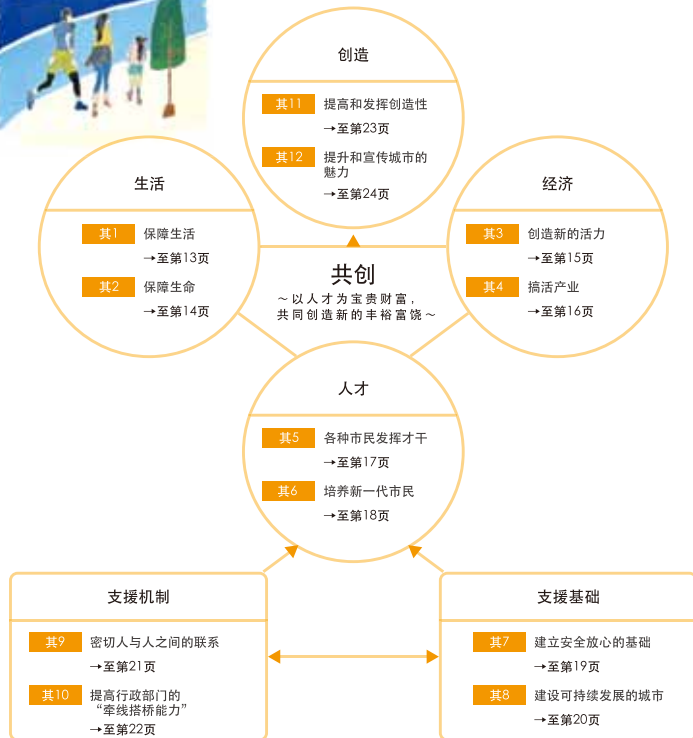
创造

其11 提高和发挥创造性
→至第23页

其12 提升和宣传城市的魅力
→至第24页

生活

其1 保障生活
→至第13页

其2 保障生命
→至第14页

经济

其3 创造新的活力
→至第15页

其4 搞活产业
→至第16页

共创
～以人才为宝贵财富，
共同创造新的丰裕富饶～

人才

其5 各种市民发挥才干
→至第17页

其6 培养新一代市民
→至第18页

支援机制

其9 密切人与人之间的联系
→至第21页

其10 提高行政部门的“牵线搭桥能力”
→至第22页

支援基础

其7 建立安全放心的基础
→至第19页

其8 建设可持续发展的城市
→至第20页